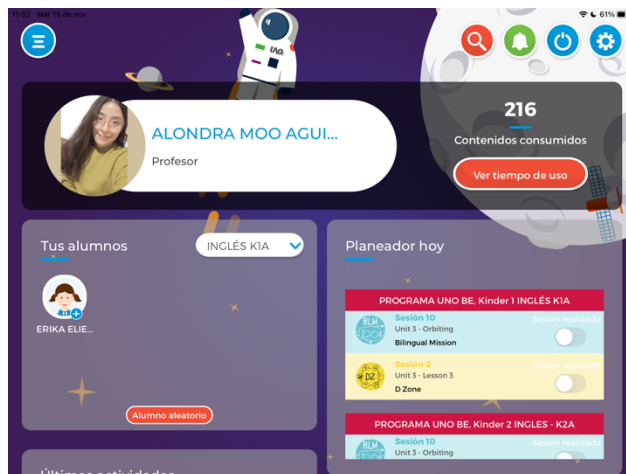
11:52 Mar 16 de nov

61%

UAO

ALONDRA MOO AGUI...

Profesor

216

Contenidos consumidos

Ver tiempo de uso

Tus alumnos

INGLÉS K1A

ERIKA ELIE...

Alumno aleatorio

Planeador hoy

PROGRAMA UNO BE, Kinder 1 INGLÉS K1A

Sesión 10
Unit 3 - Orbiting
Bilingual Mission

Sesión realizada

Sesión 2
Unit 3 - Lesson 3
D Zone

Sesión realizada

PROGRAMA UNO BE, Kinder 2 INGLES - K2A

Sesión 10
Unit 3 - Orbiting

Sesión realizada

Últimas actividades